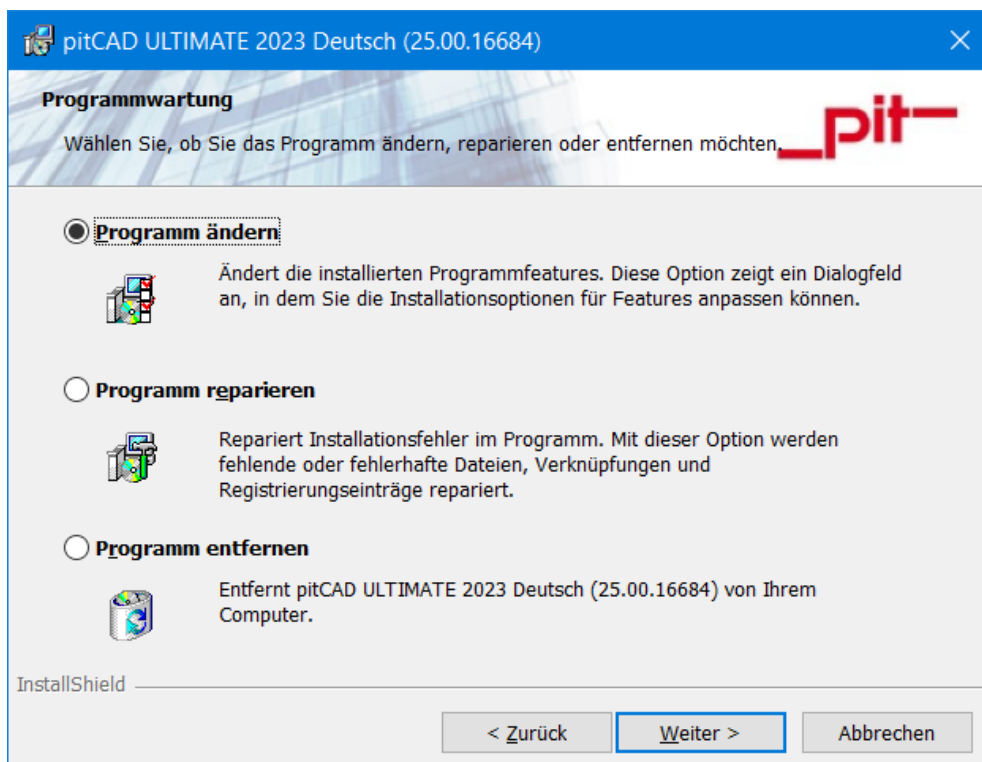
pitCAD ULTIMATE 2023 Deutsch (25.00.16684)

Programmwartung

Wählen Sie, ob Sie das Programm ändern, reparieren oder entfernen möchten.

_pit—

Programm ändern

Ändert die installierten Programmfeatures. Diese Option zeigt ein Dialogfeld an, in dem Sie die Installationsoptionen für Features anpassen können.

Programm reparieren

Repariert Installationsfehler im Programm. Mit dieser Option werden fehlende oder fehlerhafte Dateien, Verknüpfungen und Registrierungseinträge repariert.

Programm entfernen

Entfernt pitCAD ULTIMATE 2023 Deutsch (25.00.16684) von Ihrem Computer.

InstallShield

< Zurück | Weiter > | Abbrechen